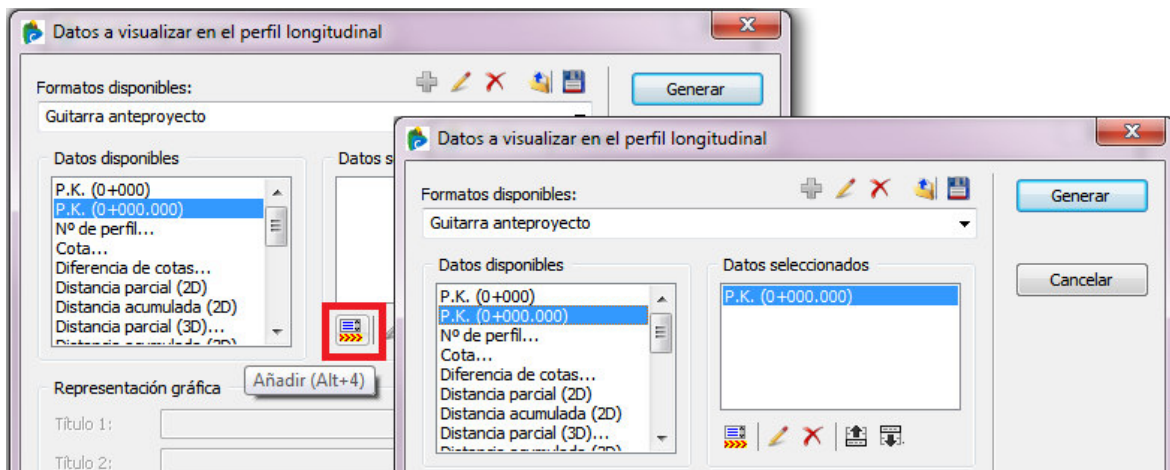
Datos a visualizar en el perfil longitudinal

Formatos disponibles:

Guitarra anteproyecto

Generar

Datos disponibles

Datos s

P.K. (0+000)
P.K. (0+000.000)
Nº de perfil...
Cota...
Diferencia de cotas...
Distancia parcial (2D)
Distancia acumulada (2D)
Distancia parcial (3D)...
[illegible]

Añadir (Alt+4)

Representación gráfica

Título 1:

Título 2:

Datos a visualizar en el perfil longitudinal

Formatos disponibles:

Guitarra anteproyecto

Generar

Cancelar

Datos disponibles

P.K. (0+000)
P.K. (0+000.000)
Nº de perfil...
Cota...
Diferencia de cotas...
Distancia parcial (2D)
Distancia acumulada (2D)
Distancia parcial (3D)...
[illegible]

Datos seleccionados

P.K. (0+000.000)